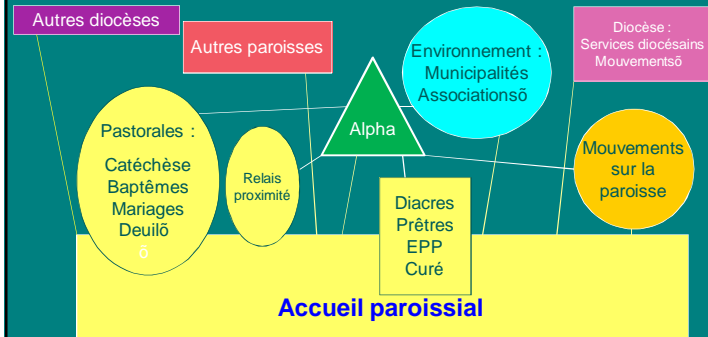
Autres diocèses

Autres paroisses

Environnement :
Municipalités
Associationsõ

Diocèse :
Services diocésains
Mouvementsõ

Alpha

Pastorales :
Catéchèse
Baptêmes
Mariages
Deuilõ
õ

Relais
proximité

Diacres
Prêtres
EPP
Curé

Mouvements
sur la
paroisse

Accueil paroissial